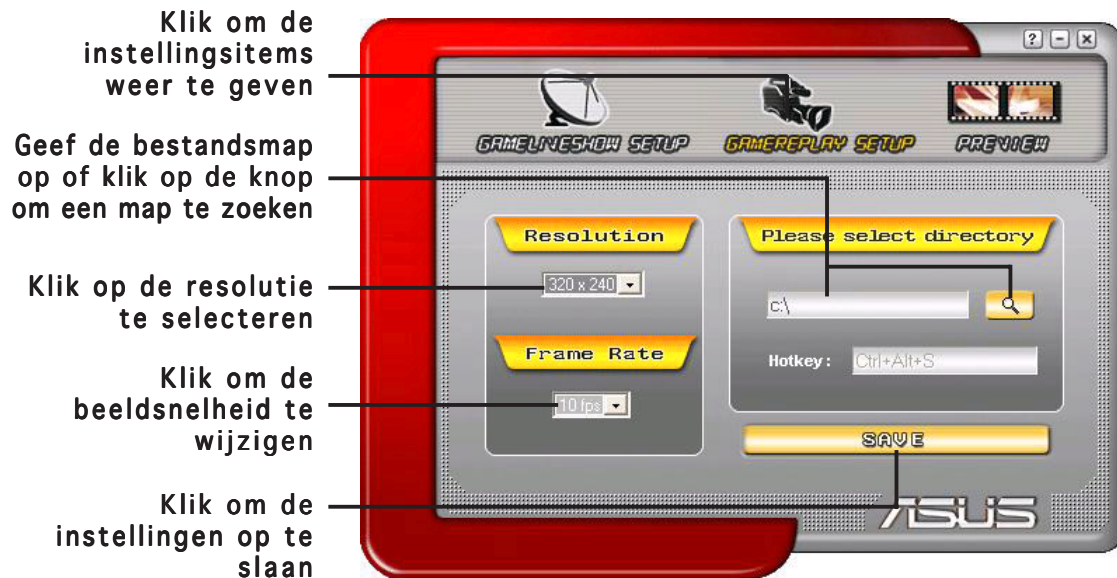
Klik om de instellingsitems weer te geven

Geef de bestandsmap op of klik op de knop om een map te zoeken

Klik op de resolutie te selecteren

Klik om de beeldsnelheid te wijzigen

Klik om de instellingen op te slaan

?
-
x

GAMELIVESHOW SETUP
GAMEREPLAY SETUP
PREVIEW

Resolution
320 x 240
Frame Rate
10 fps

Please select directory
c:\
Hotkey :
Ctrl+Alt+S

SAVE

ASUS